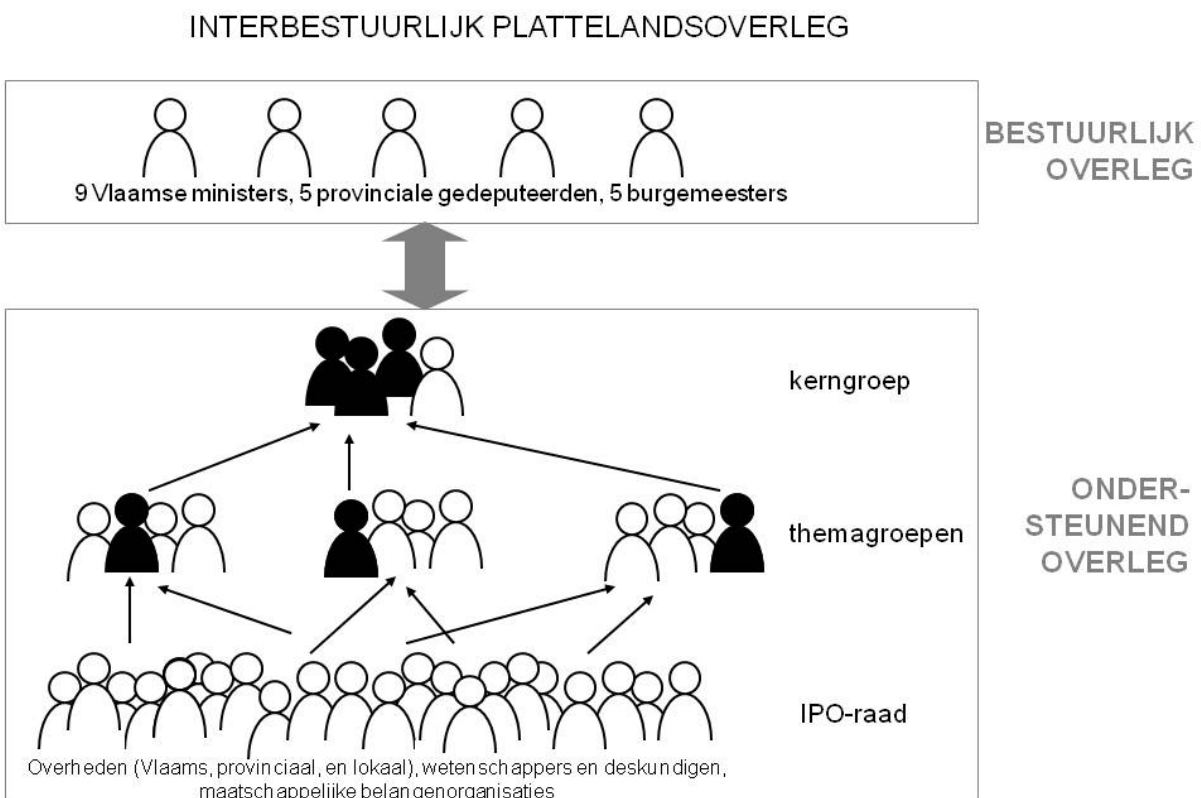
INTERBESTUURLIJK PLATTELANDSOVERLEG

9 Vlaamse ministers, 5 provinciale gedeputeerden, 5 burgemeesters

BESTUURLIJK OVERLEG

kerngroep

themagroepen

ONDER-STEUNEND OVERLEG

IPO-raad

Overheden (Vlaams, provinciaal, en lokaal), wetenschappers en deskundigen, maatschappelijke belangenorganisaties